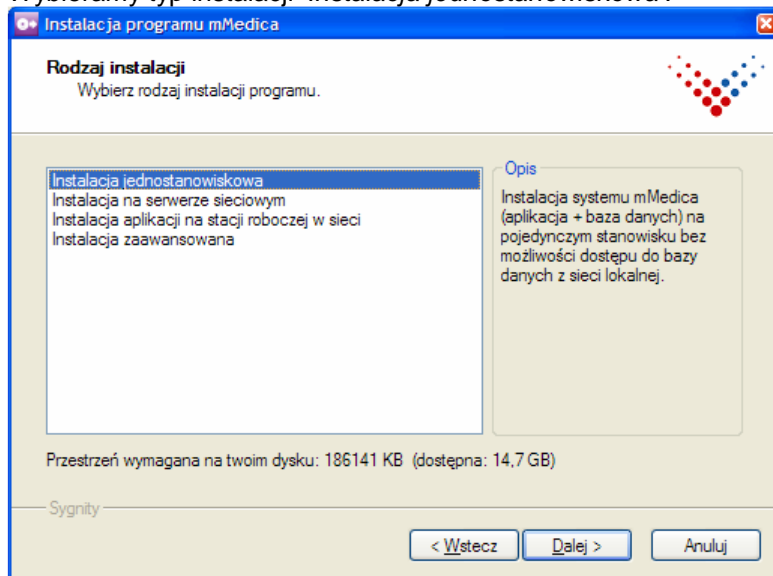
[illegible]

Instalacja programu mMedica

Rodzaj instalacji
Wybierz rodzaj instalacji programu.

Instalacja jednostanowiskowa
Instalacja na serwerze sieciowym
Instalacja aplikacji na stacji roboczej w sieci
Instalacja zaawansowana

Opis
Instalacja systemu mMedica (aplikacja + baza danych) na pojedynczym stanowisku bez możliwości dostępu do bazy danych z sieci lokalnej.

Przestrzeń wymagana na twoim dysku: 186141 KB (dostępna: 14,7 GB)

Sygnity

< Wstecz
Dalej >
Anuluj